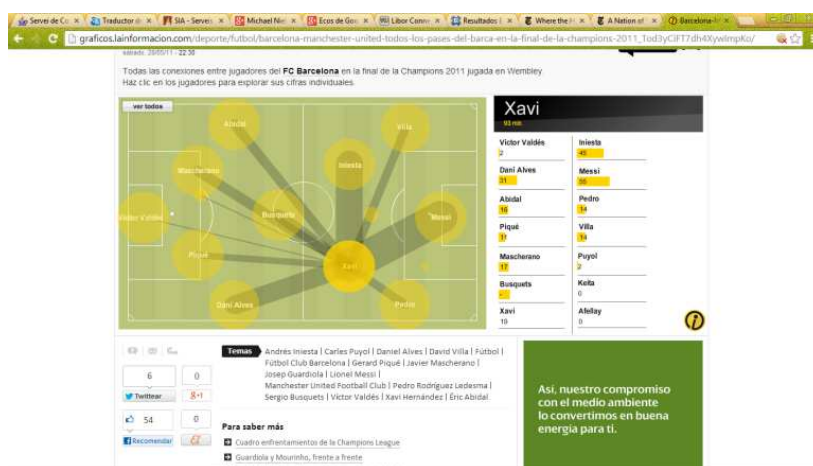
Servei de Cc × | Traductor de × | SIA - Servei × | Michael Nie × | Ecos de Go × | Libor Conn × | Resultados × | Where the H × | A Nation of × | Barcelona-M ×

graficos.lainformacion.com/deporte/futbol/barcelona-manchester-united-todos-los-pases-del-barca-en-la-final-de-la-champions-2011_Tod3yCiFT7dh4XywimpKo/

sábado, 28/05/11 - 22:55

Todas las conexiones entre jugadores del **FC Barcelona** en la final de la Champions 2011 jugada en Wembley. Haz clic en los jugadores para explorar sus cifras individuales.

ver todos

Abidal

Villa

Mascherano

Iniesta

Victor Valdés

Busquets

Messi

Piqué

Xavi

Dani Alves

Pedro

Xavi
93 min.

| | |
|---|---|
| Victor Valdés 2 | Iniesta 48 |
| Dani Alves 31 | Messi 55 |
| Abidal 16 | Pedro 14 |
| Piqué 11 | Villa 14 |
| Mascherano 17 | Puyol 2 |
| Busquets - | Keita 0 |
| Xavi 10 | Afellay 0 |

6 Twittear | 0 +1

54 Recomendar | 0

Temas Andrés Iniesta | Carles Puyol | Daniel Alves | David Villa | Fútbol | Fútbol Club Barcelona | Gerard Piqué | Javier Mascherano | Josep Guardiola | Lionel Messi | Manchester United Football Club | Pedro Rodríguez Ledesma | Sergio Busquets | Víctor Valdés | Xavi Hernández | Éric Abidal

Para saber más

Cuadro enfrentamientos de la Champions League

Guardiola y Mourinho, frente a frente

Así, nuestro compromiso con el medio ambiente lo convertimos en buena energía para ti.